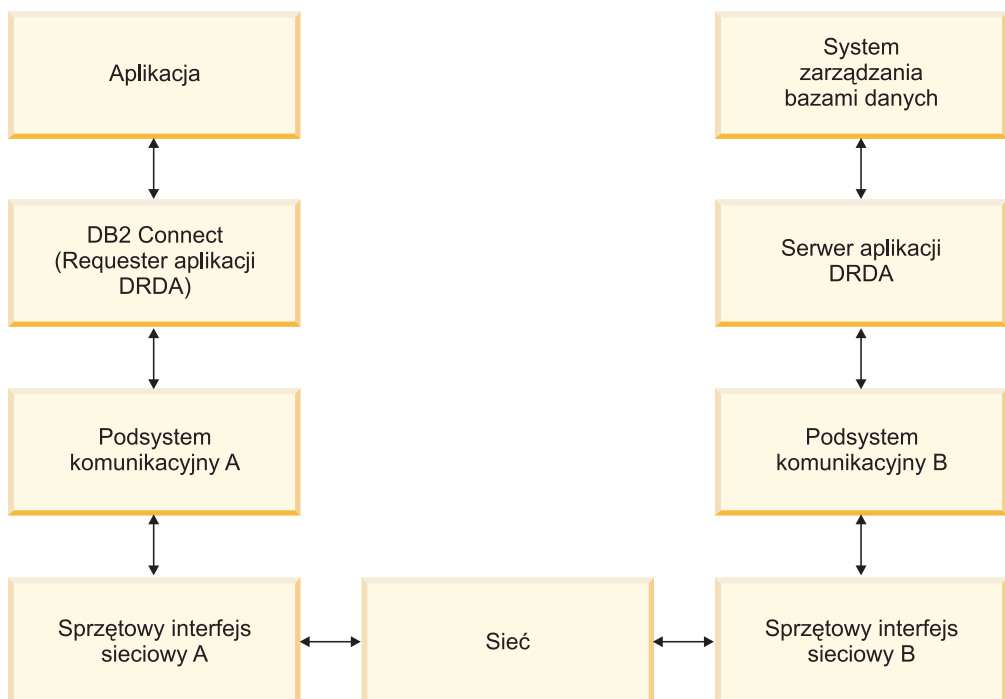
Aplikacja

DB2 Connect (Requester aplikacji DRDA)

Podsystem komunikacyjny A

Sprzętowy interfejs sieciowy A

Sieć

System zarządzania bazami danych

Serwer aplikacji DRDA

Podsystem komunikacyjny B

Sprzętowy interfejs sieciowy B